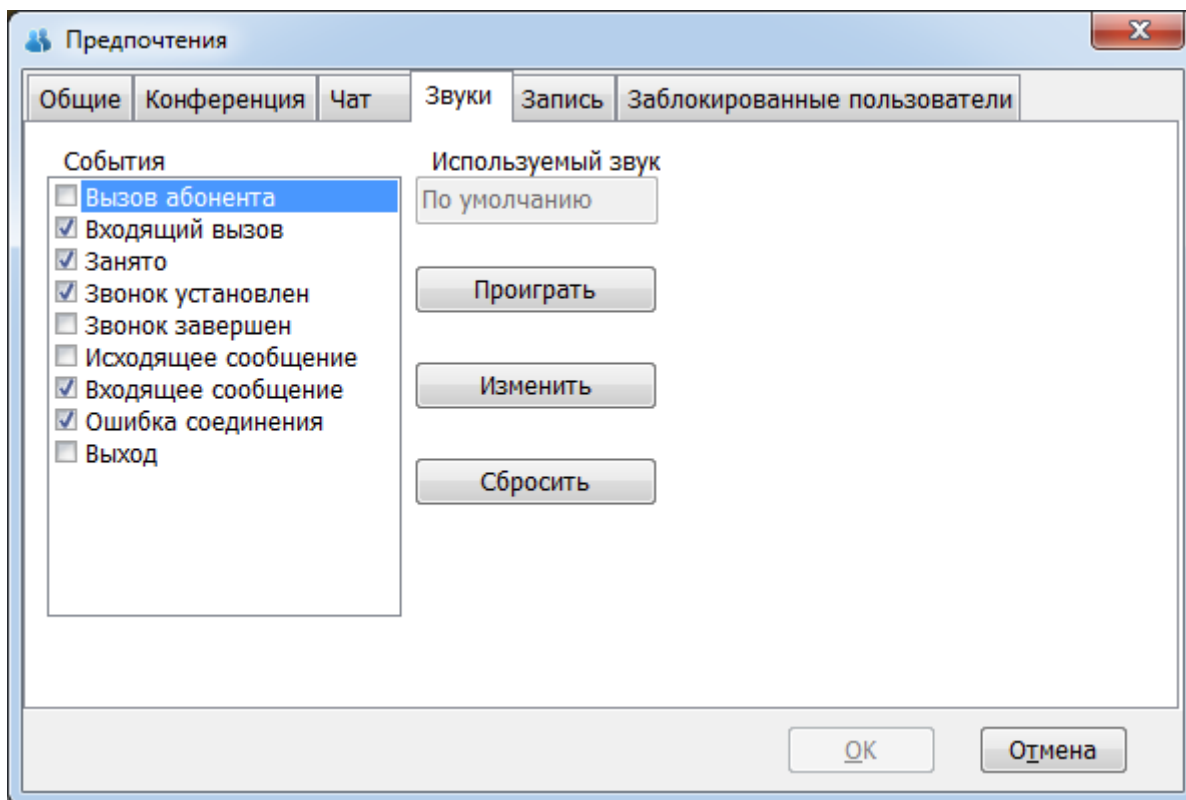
Предпочтения

Общие | Конференция | Чат | Звуки | Запись | Заблокированные пользователи

События
Вызов абонента
Входящий вызов
Занято
Звонок установлен
Звонок завершен
Исходящее сообщение
Входящее сообщение
Ошибка соединения
Выход

Используемый звук
По умолчанию

Проиграть
Изменить
Сбросить

OK
Отмена